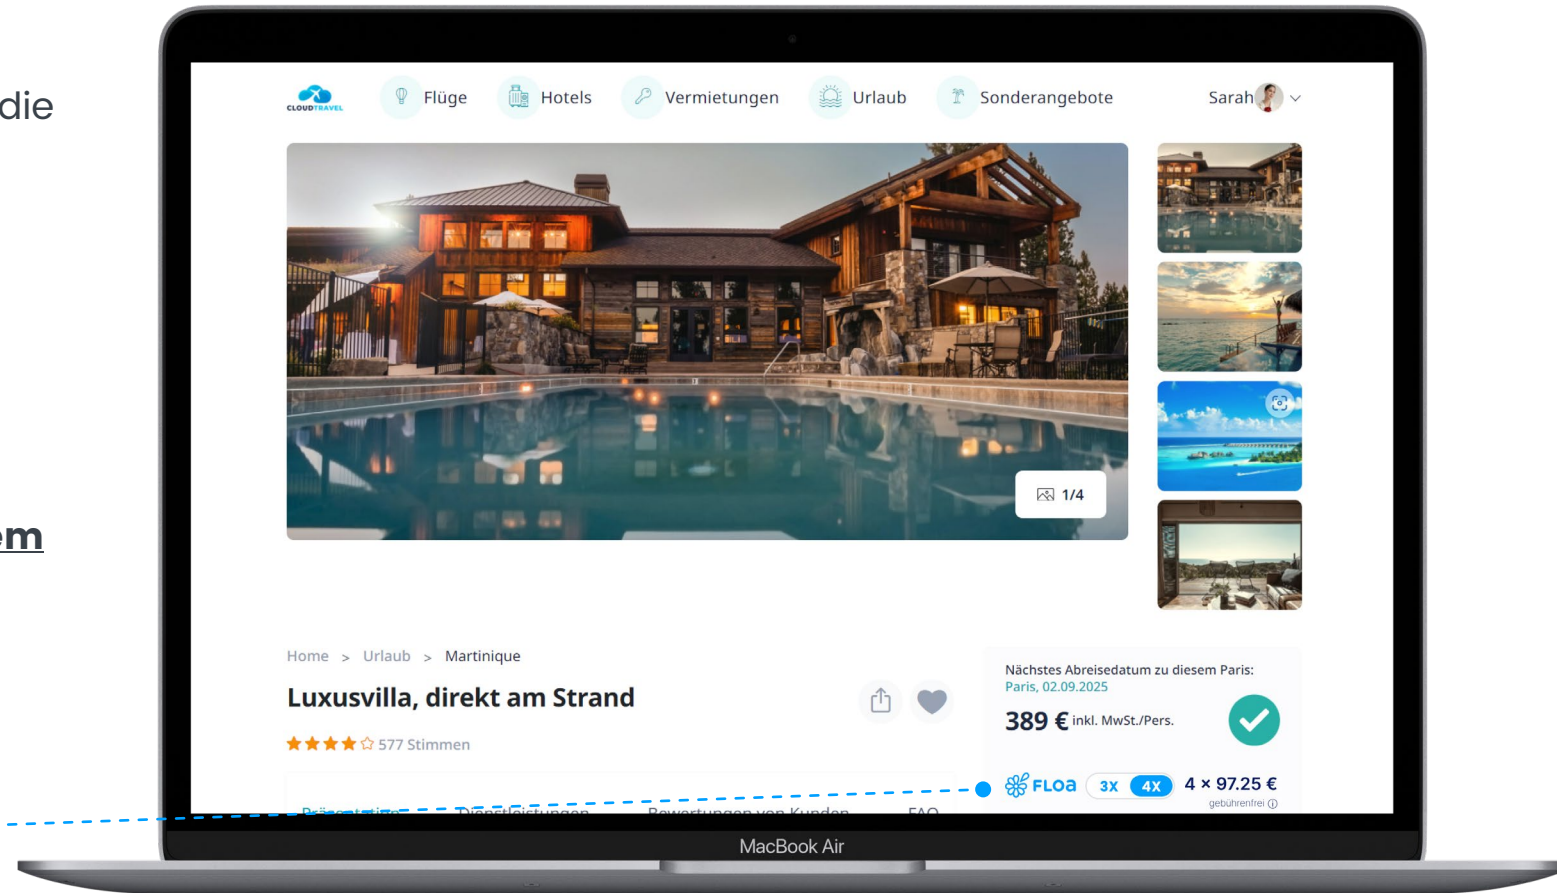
die

em

CLOUDTRAVEL Flüge Hotels Vermietungen Urlaub Sonderangebote Sarah

1/4

Home > Urlaub > Martinique

Luxusvilla, direkt am Strand

577 Stimmen

Nächstes Abreisedatum zu diesem Paris:
Paris, 02.09.2025

389 € inkl. MwSt./Pers.

FLOA 3X 4X 4 × 97.25 €
gebührenfrei

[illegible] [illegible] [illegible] FAQ

MacBook Air